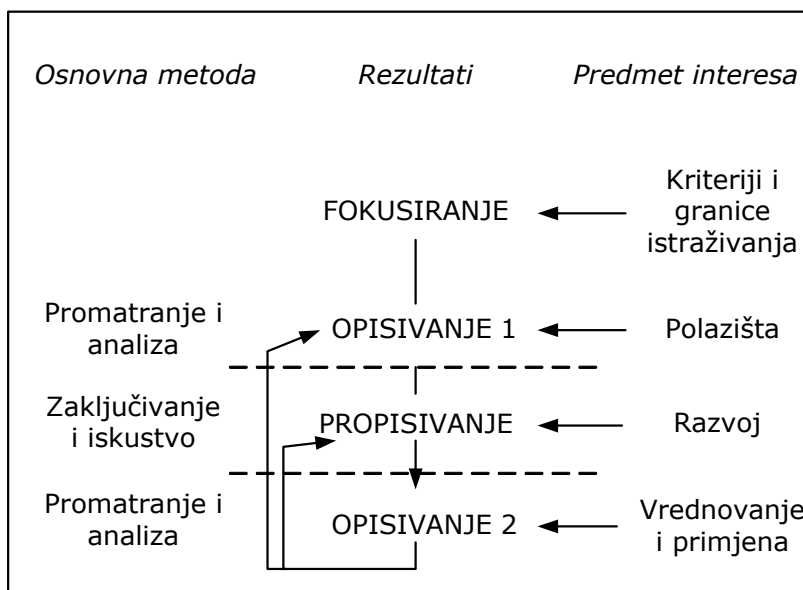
Osnovna metoda | Rezultati | Predmet interesa

FOKUSIRANJE ← Kriteriji i granice istraživanja

Promatranje i analiza | OPISIVANJE 1 ← Polazišta

Zaključivanje i iskustvo | PROPISIVANJE ← Razvoj

Promatranje i analiza | OPISIVANJE 2 ← Vrednovanje i primjena